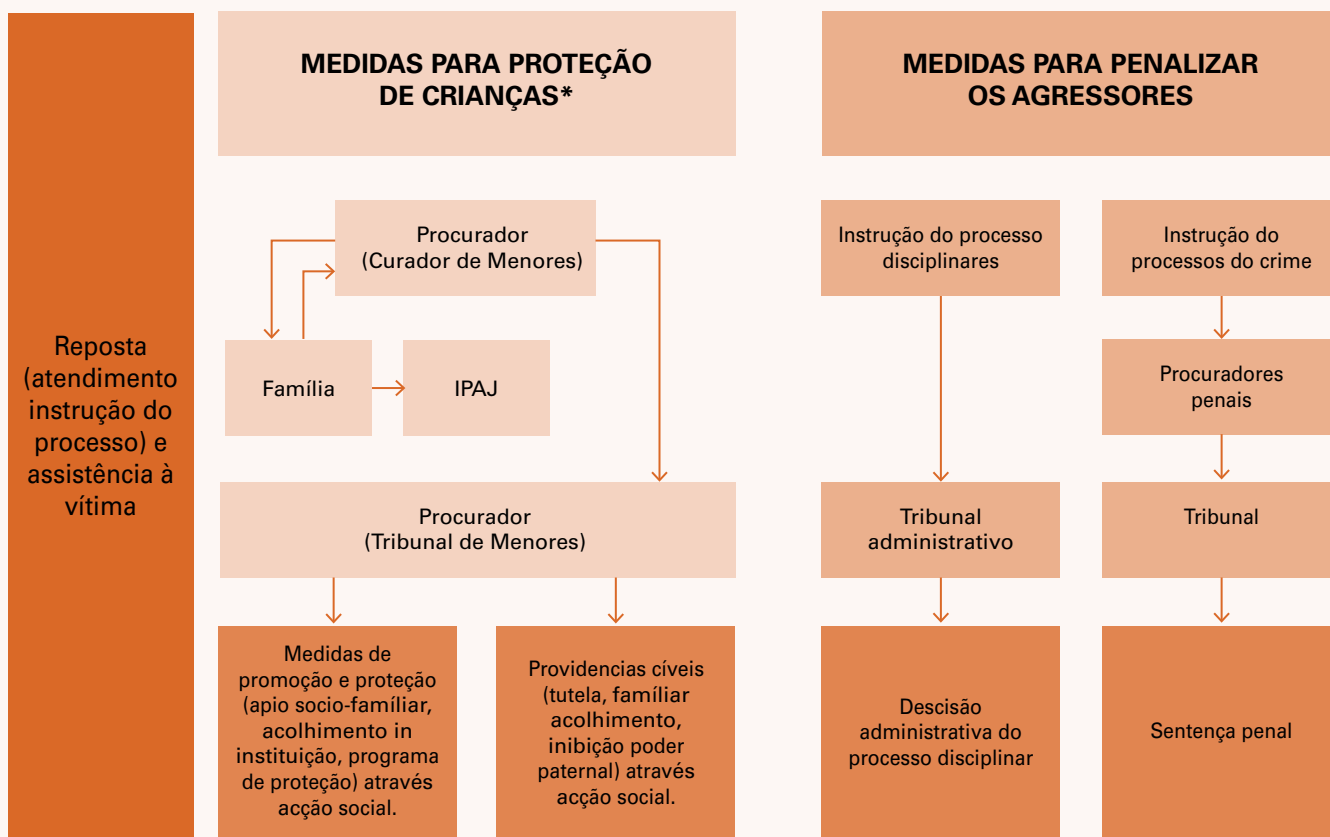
Reposta (atendimento instrução do processo) e assistência à vítima

MEDIDAS PARA PROTEÇÃO DE CRIANÇAS*

Procurador (Curador de Menores)

Família

IPAJ

Procurador (Tribunal de Menores)

Medidas de promoção e proteção (apio socio-famíliar, acolhimento in instituição, programa de proteção) através acção social.

Providencias cíveis (tutela, famíliar acolhimento, inibição poder paternal) através acção social.

MEDIDAS PARA PENALIZAR OS AGRESSORES

Instrução do processo disciplinares

Tribunal administrativo

Descisão administrativa do processo disciplinar

Instrução do processos do crime

Procuradores penais

Tribunal

Sentença penal